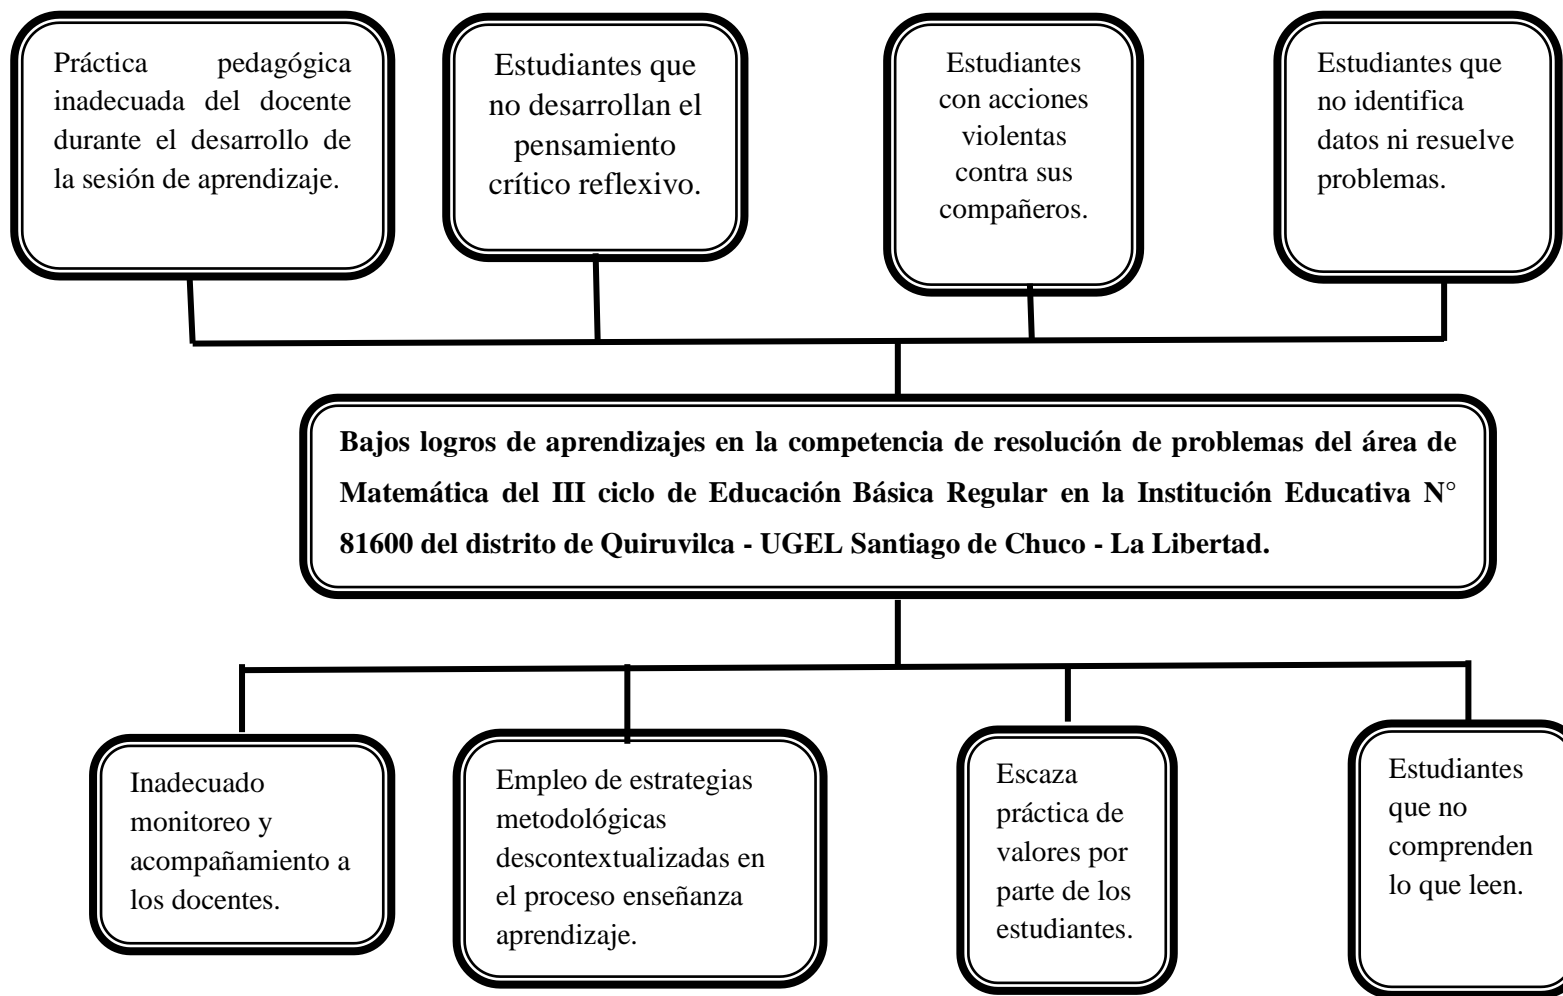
Práctica pedagógica inadecuada del docente durante el desarrollo de la sesión de aprendizaje.

Estudiantes que no desarrollan el pensamiento crítico reflexivo.

Estudiantes con acciones violentas contra sus compañeros.

Estudiantes que no identifica datos ni resuelve problemas.

**Bajos logros de aprendizajes en la competencia de resolución de problemas del área de Matemática del III ciclo de Educación Básica Regular en la Institución Educativa N° 81600 del distrito de Quiruvilca - UGEL Santiago de Chuco - La Libertad.**

Inadecuado monitoreo y acompañamiento a los docentes.

Empleo de estrategias metodológicas descontextualizadas en el proceso enseñanza aprendizaje.

Escaza práctica de valores por parte de los estudiantes.

Estudiantes que no comprenden lo que leen.